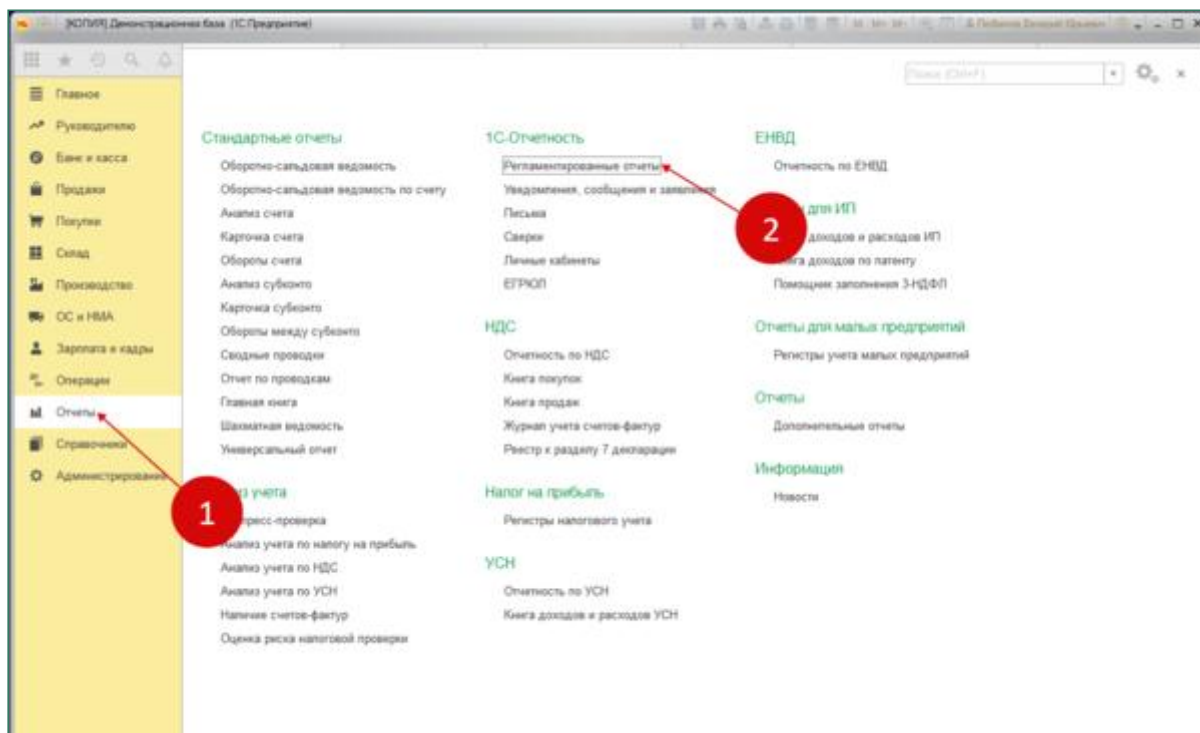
[КОПИЯ] Демонстрационная база (1С:Предприятие)

Поиск (Ctrl+F)

Главное
Руководителю
Банк и касса
Продажи
Покупки
Склад
Производство
ОС и НМА
Зарплата и кадры
Операции
Отчеты
Справочники
Администрирование

Стандартные отчеты
Оборотно-сальдовая ведомость
Оборотно-сальдовая ведомость по счету
Анализ счета
Карточка счета
Обороты счета
Анализ субконто
Карточка субконто
Обороты между субконто
Сводные проводки
Отчет по проводкам
Главная книга
Шахматная ведомость
Универсальный отчет

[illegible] учета
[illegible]пресс-проверка
Анализ учета по налогу на прибыль
Анализ учета по НДС
Анализ учета по УСН
Наличие счетов-фактур
Оценка риска налоговой проверки

1С-Отчетность
Регламентированные отчеты
Уведомления, сообщения и заявления
Письма
Сверки
Личные кабинеты
ЕГРЮЛ

НДС
Отчетность по НДС
Книга покупок
Книга продаж
Журнал учета счетов-фактур
Реестр к разделу 7 декларации

Налог на прибыль
Регистры налогового учета

УСН
Отчетность по УСН
Книга доходов и расходов УСН

ЕНВД
Отчетность по ЕНВД

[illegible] для ИП
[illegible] доходов и расходов ИП
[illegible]га доходов по патенту
Помощник заполнения 3-НДФЛ

Отчеты для малых предприятий
Регистры учета малых предприятий

Отчеты
Дополнительные отчеты

Информация
Новости

1

2